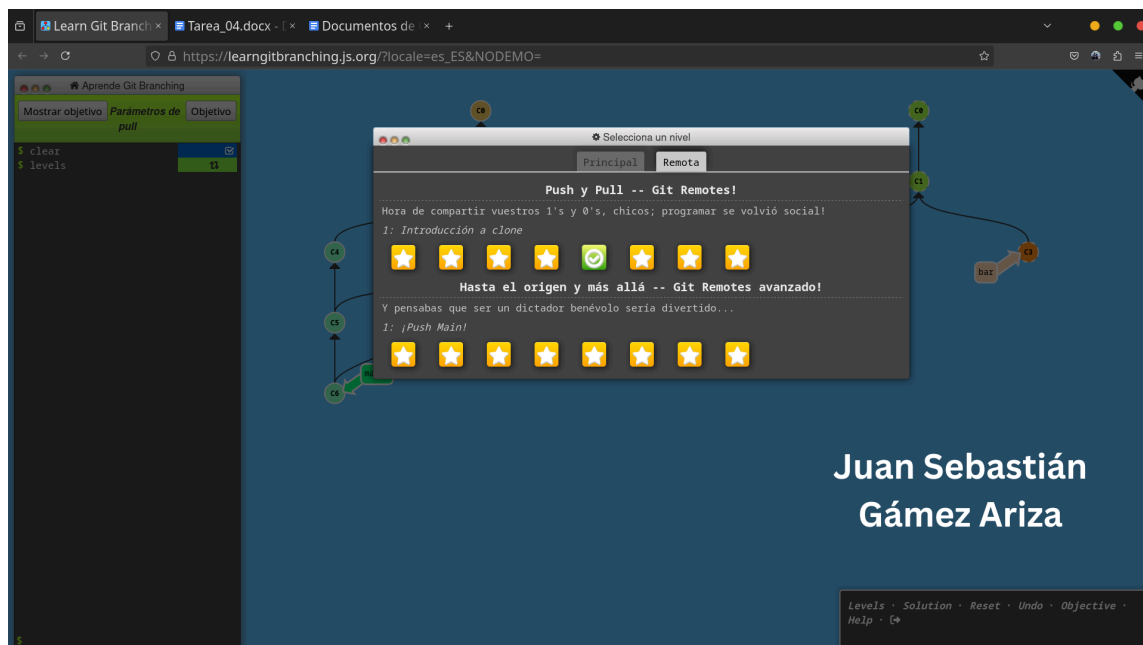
Learn Git Branch × Tarea_04.docx - [ × Documentos de × +

https://learngitbranching.js.org/?locale=es_ES&NODEMO=

Aprende Git Branching

Mostrar objetivo Parámetros de pull Objetivo

$ clear
$ levels

$

C0 C0 C1 C4 C5 C6 C3 bar

Selecciona un nivel

Principal Remota

Push y Pull -- Git Remotes!

Hora de compartir vuestros 1's y 0's, chicos; programar se volvió social!

1: Introducción a clone

Hasta el origen y más allá -- Git Remotes avanzado!

Y pensabas que ser un dictador benévolo sería divertido...

1: ¡Push Main!

Juan Sebastián Gámez Ariza

Levels · Solution · Reset · Undo · Objective · Help ·